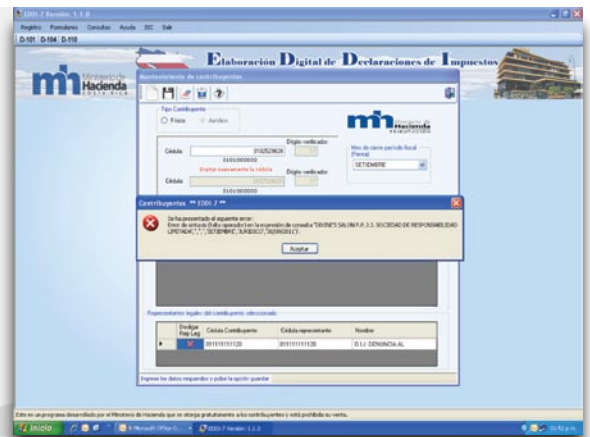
EDDI-7 Versión 1.1.0

Registro Formularios Consultas Ayuda SIC Salir

D-101 D-104 D-110

Elaboración Digital de Declaraciones de Impuestos

Ministerio de Hacienda COSTA RICA

Mantenimiento de contribuyentes

Tipo Contribuyente

Físico Jurídico

Cédula 3102529628

Dígito verificador

3101000000

Digitar nuevamente la cédula

Cédula

Dígito verificador

3101000000

Mes de cierre período fiscal (Fecha)

SETIEMBRE

Ministerio de Hacienda

Contribuyentes ** EDDI 7 **

Se ha presentado el siguiente error :
Error de sintaxis (falta operador) en la expresión de consulta "DIONES SALON F.P. S.S. SOCIEDAD DE RESPONSABILIDAD LIMITADA','','','SETIEMBRE',3LR0037,'20/09/2011')'.

Aceptar

Representante legales del contribuyente seleccionado

| | Borrar Rep.Leg. | Cédula Contribuyente | Cédula representante | Nombre |
|---|---|---|---|---|
| ▸ | ✕ | 001111111120 | 001111111120 | D.I.J. DENUNCIA AL |

Ingrese los datos requeridos y pulse la opción guardar

Este es un programa desarrollado por el Ministerio de Hacienda que se otorga gratuitamente a los contribuyentes y está prohibida su venta.

Inicio | 6 Microsoft Office O... | EDDI-7 Versión 1.1.0 | 03:52 p.m.